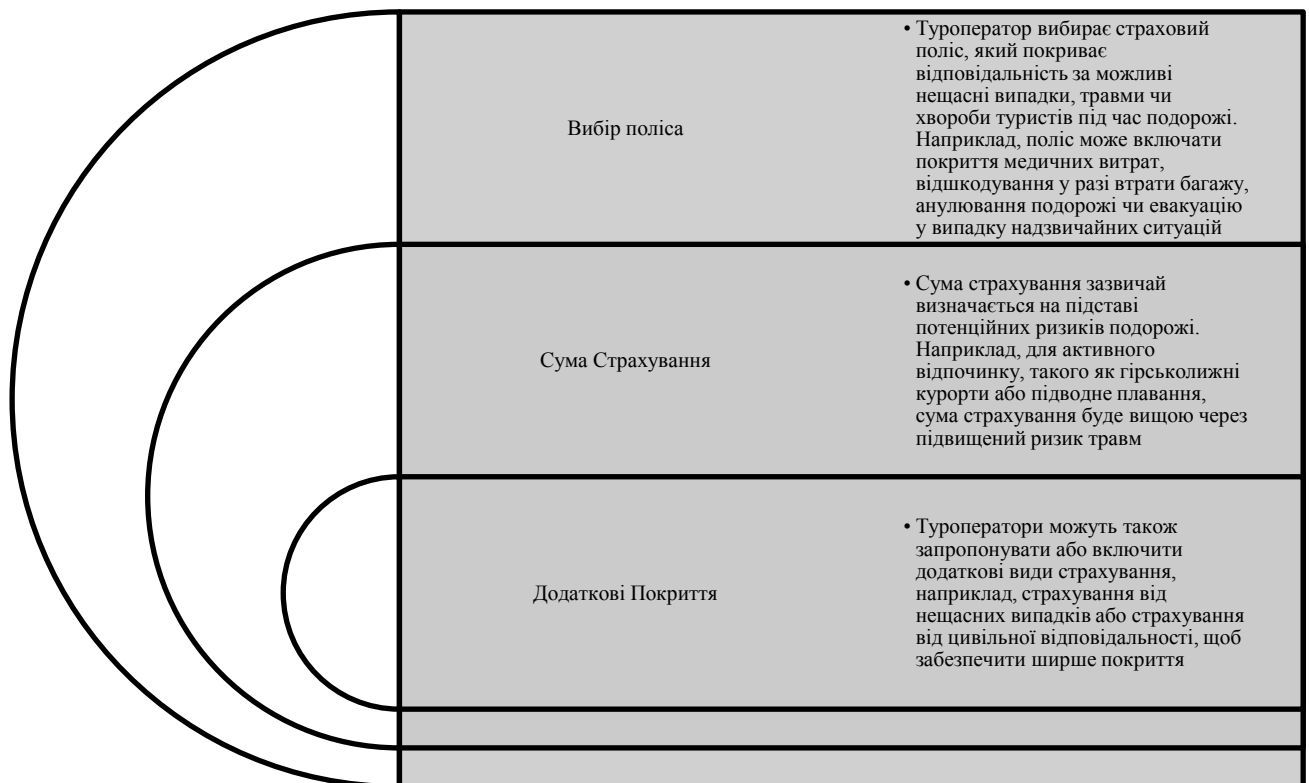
Вибір поліса

• Туроператор вибирає страховий поліс, який покриває відповідальність за можливі нещасні випадки, травми чи хвороби туристів під час подорожі. Наприклад, поліс може включати покриття медичних витрат, відшкодування у разі втрати багажу, анулювання подорожі чи евакуацію у випадку надзвичайних ситуацій

Сума Страхування

• Сума страхування зазвичай визначається на підставі потенційних ризиків подорожі. Наприклад, для активного відпочинку, такого як гірськолижні курорти або підводне плавання, сума страхування буде вищою через підвищений ризик травм

Додаткові Покриття

• Туроператори можуть також запропонувати або включити додаткові види страхування, наприклад, страхування від нещасних випадків або страхування від цивільної відповідальності, щоб забезпечити ширше покриття